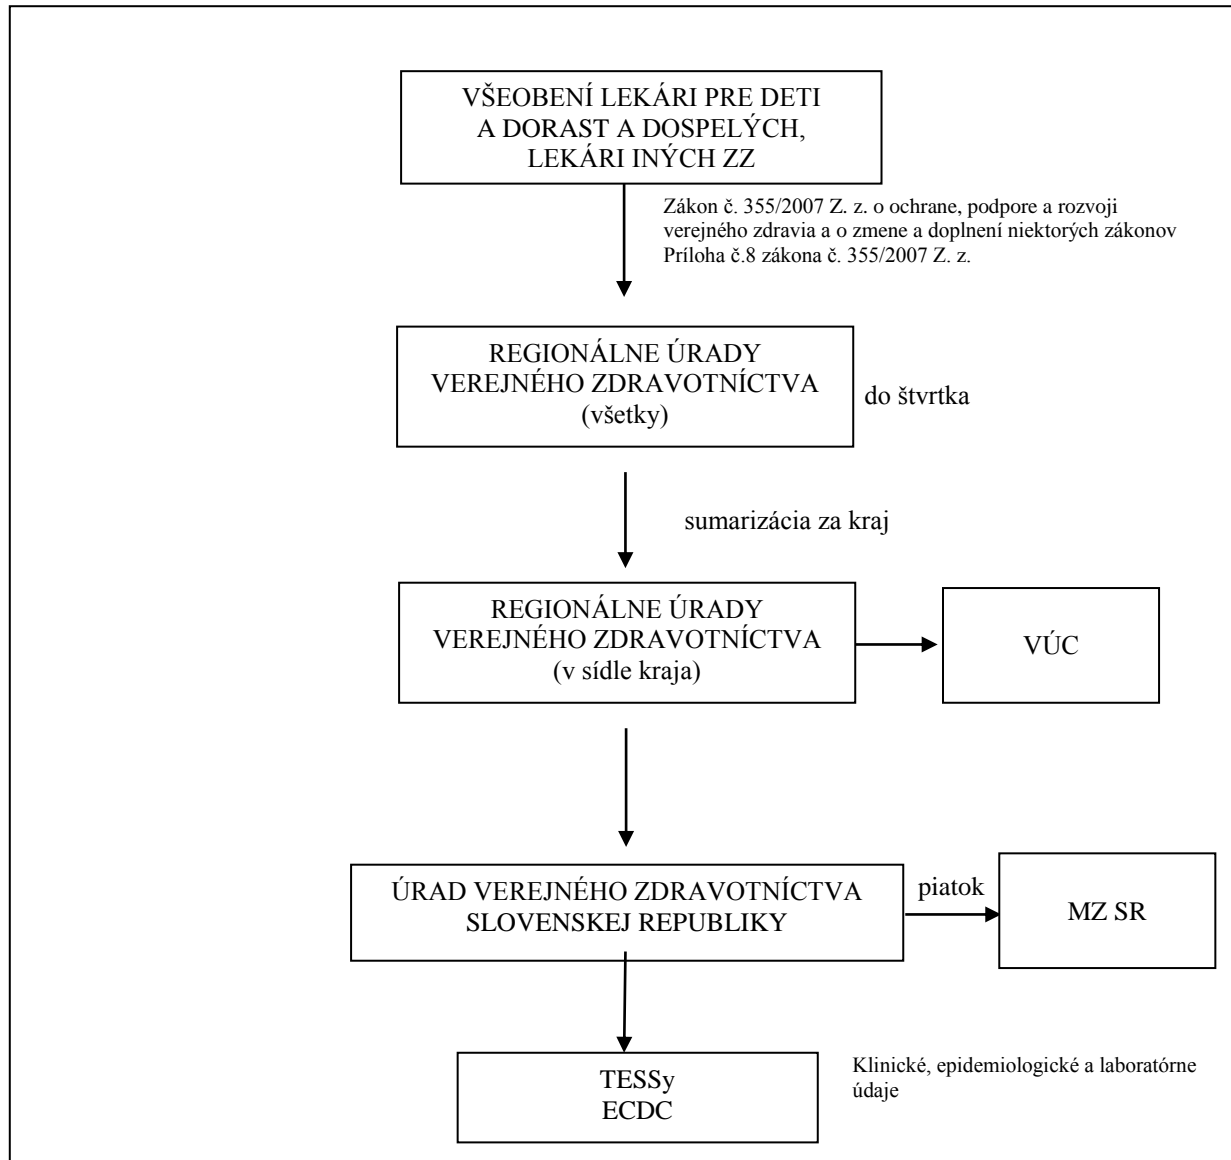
VŠEOBENÍ LEKÁRI PRE DETI A DORAST A DOSPELÝCH, LEKÁRI INÝCH ZZ

Zákon č. 355/2007 Z. z. o ochrane, podpore a rozvoji verejného zdravia a o zmene a doplnení niektorých zákonov
Príloha č.8 zákona č. 355/2007 Z. z.

REGIONÁLNE ÚRADY VEREJNÉHO ZDRAVOTNÍCTVA (všetky)

do štvrtka

sumarizácia za kraj

REGIONÁLNE ÚRADY VEREJNÉHO ZDRAVOTNÍCTVA (v sídle kraja)

VÚC

ÚRAD VEREJNÉHO ZDRAVOTNÍCTVA SLOVENSKEJ REPUBLIKY

piatok

MZ SR

TESSy
ECDC

Klinické, epidemiologické a laboratórne údaje